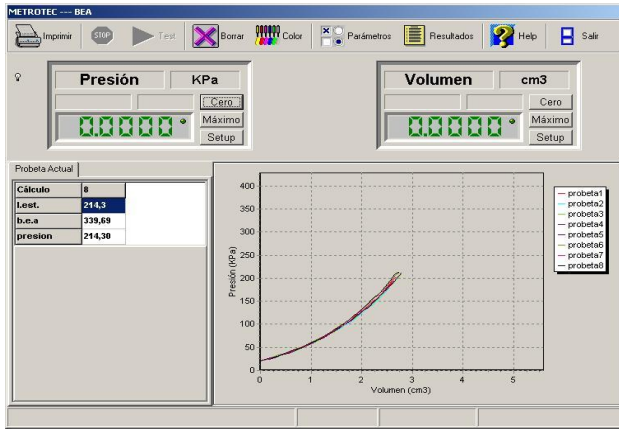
METROTEC --- BEA

Imprimir STOP Test Borrar Color Parámetros Resultados Help Salir

Presión KPa
Cero
0.0000 Máximo
Setup

Volumen cm3
Cero
0.0000 Máximo
Setup

Probeta Actual

| Cálculo | 8 |
|---|---|
| l.est. | 214,3 |
| b.e.a | 339,69 |
| presion | 214,30 |

400
350
300
250
200
150
100
50
0
Presión (kPa)
0 1 2 3 4 5
Volumen (cm3)

probeta1
probeta2
probeta3
probeta4
probeta5
probeta6
probeta7
probeta8